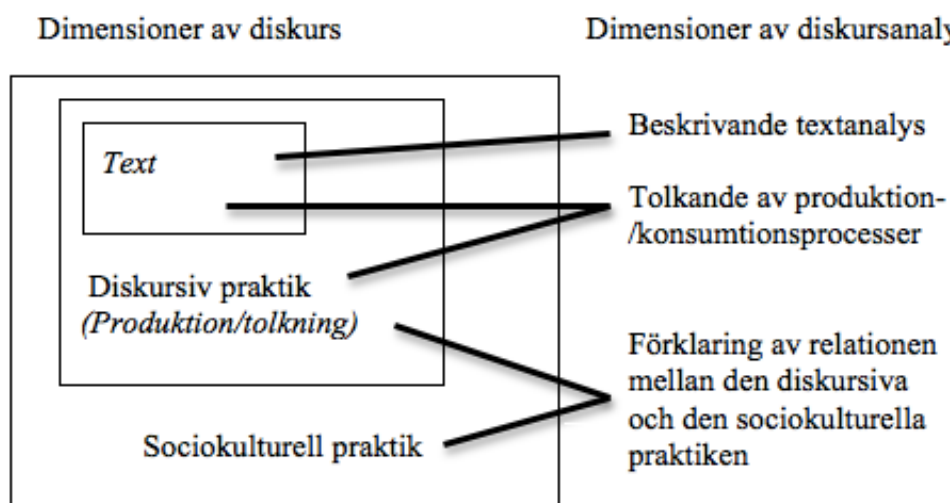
Dimensioner av diskurs

Dimensioner av diskursanaly

Text

Diskursiv praktik
(Produktion/tolkning)

Sociokulturell praktik

Beskrivande textanalys

Tolkande av produktion-/konsumtionsprocesser

Förklaring av relationen mellan den diskursiva och den sociokulturella praktiken